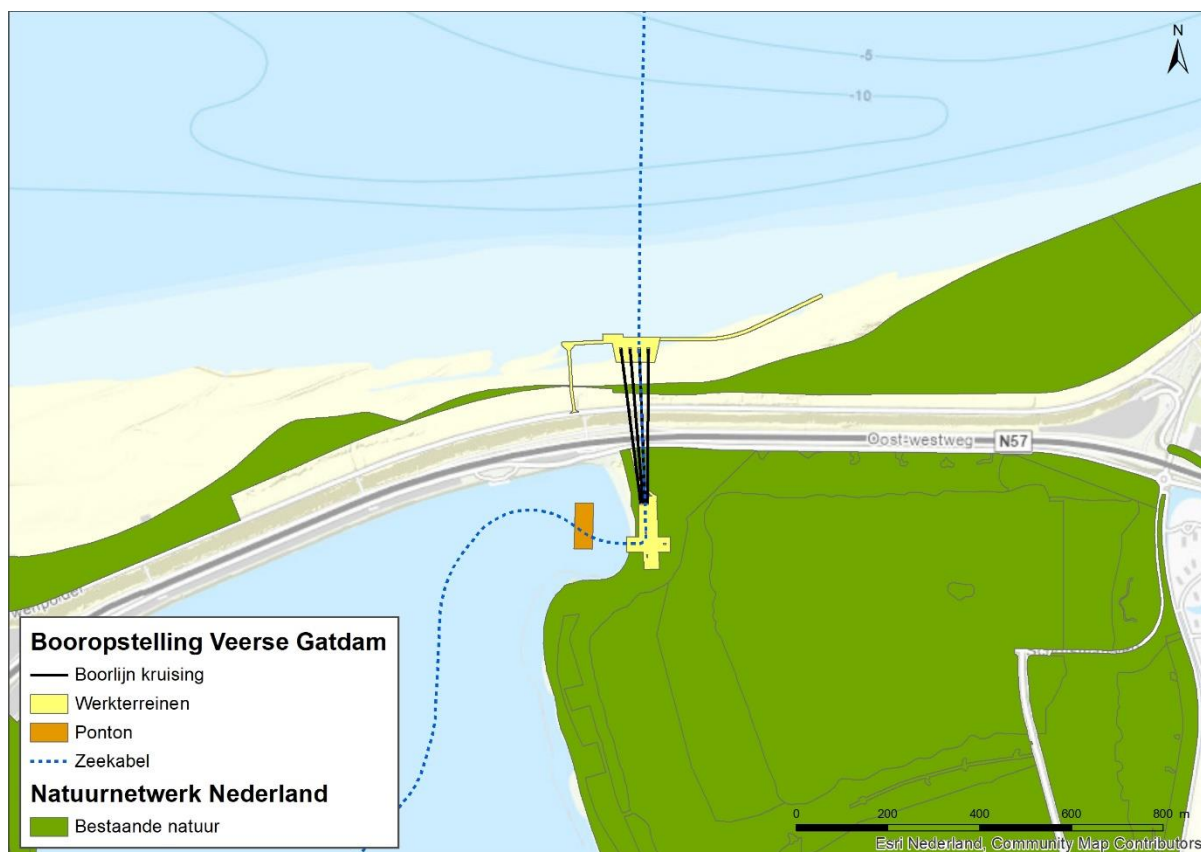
N

-5

-10

Oost-westweg

N57

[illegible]polder

Booropstelling Veerse Gatdam

Boorlijn kruising

Werkterreinen

Ponton

Zeekabel

Natuurnetwerk Nederland

Bestaande natuur

0 200 400 600 800 m

Esri Nederland, Community Map Contributors